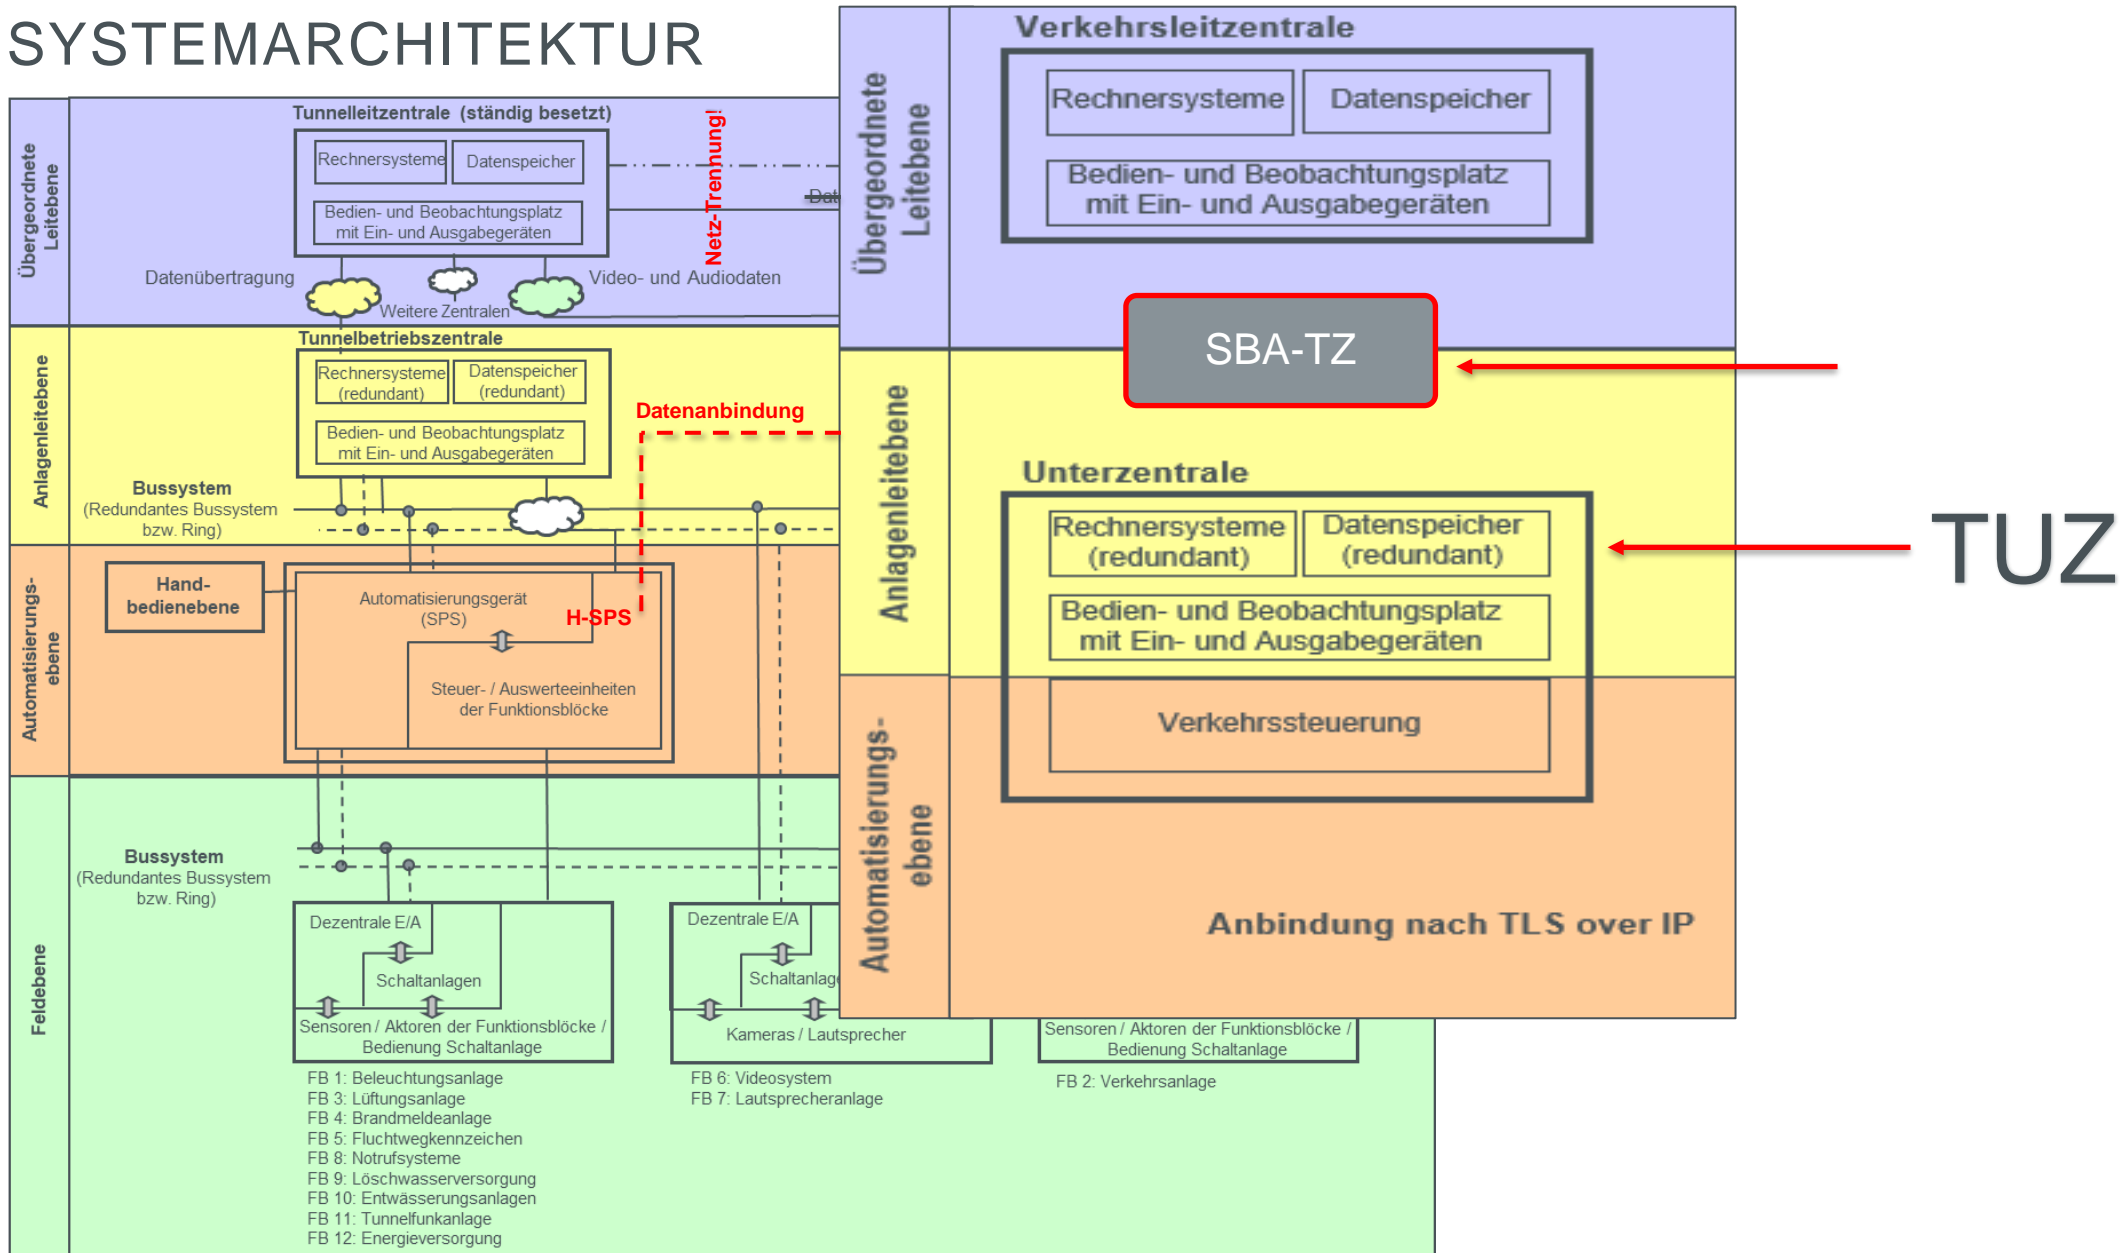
SYSTEMARCHITEKTUR

Übergeordnete Leitebene

Tunnelleitzentrale (ständig besetzt)

Rechnersysteme

Datenspeicher

Bedien- und Beobachtungsplatz mit Ein- und Ausgabegeräten

Netz-Trennung!

Dat

Datenübertragung

Weitere Zentralen

Video- und Audiodaten

Anlagenleitebene

Tunnelbetriebszentrale

Rechnersysteme (redundant)

Datenspeicher (redundant)

Bedien- und Beobachtungsplatz mit Ein- und Ausgabegeräten

Datenanbindung

Bussystem (Redundantes Bussystem bzw. Ring)

Automatisierungsebene

Hand-bedienebene

Automatisierungsgerät (SPS)

H-SPS

Steuer- / Auswerteeinheiten der Funktionsblöcke

Feldebene

Bussystem (Redundantes Bussystem bzw. Ring)

Dezentrale E/A

Schaltanlagen

Sensoren / Aktoren der Funktionsblöcke / Bedienung Schaltanlage

FB 1: Beleuchtungsanlage
FB 3: Lüftungsanlage
FB 4: Brandmeldeanlage
FB 5: Fluchtwegkennzeichen
FB 8: Notrufsysteme
FB 9: Löschwasserversorgung
FB 10: Entwässerungsanlagen
FB 11: Tunnelfunkanlage
FB 12: Energieversorgung

Dezentrale E/A

Schaltanlag

Kameras / Lautsprecher

FB 6: Videosystem
FB 7: Lautsprecheranlage

Sensoren / Aktoren der Funktionsblöcke / Bedienung Schaltanlage

FB 2: Verkehrsanlage

Übergeordnete Leitebene

Verkehrsleitzentrale

Rechnersysteme

Datenspeicher

Bedien- und Beobachtungsplatz mit Ein- und Ausgabegeräten

SBA-TZ

Anlagenleitebene

Unterzentrale

Rechnersysteme (redundant)

Datenspeicher (redundant)

Bedien- und Beobachtungsplatz mit Ein- und Ausgabegeräten

Automatisierungs-ebene

Verkehrssteuerung

Anbindung nach TLS over IP

TUZ